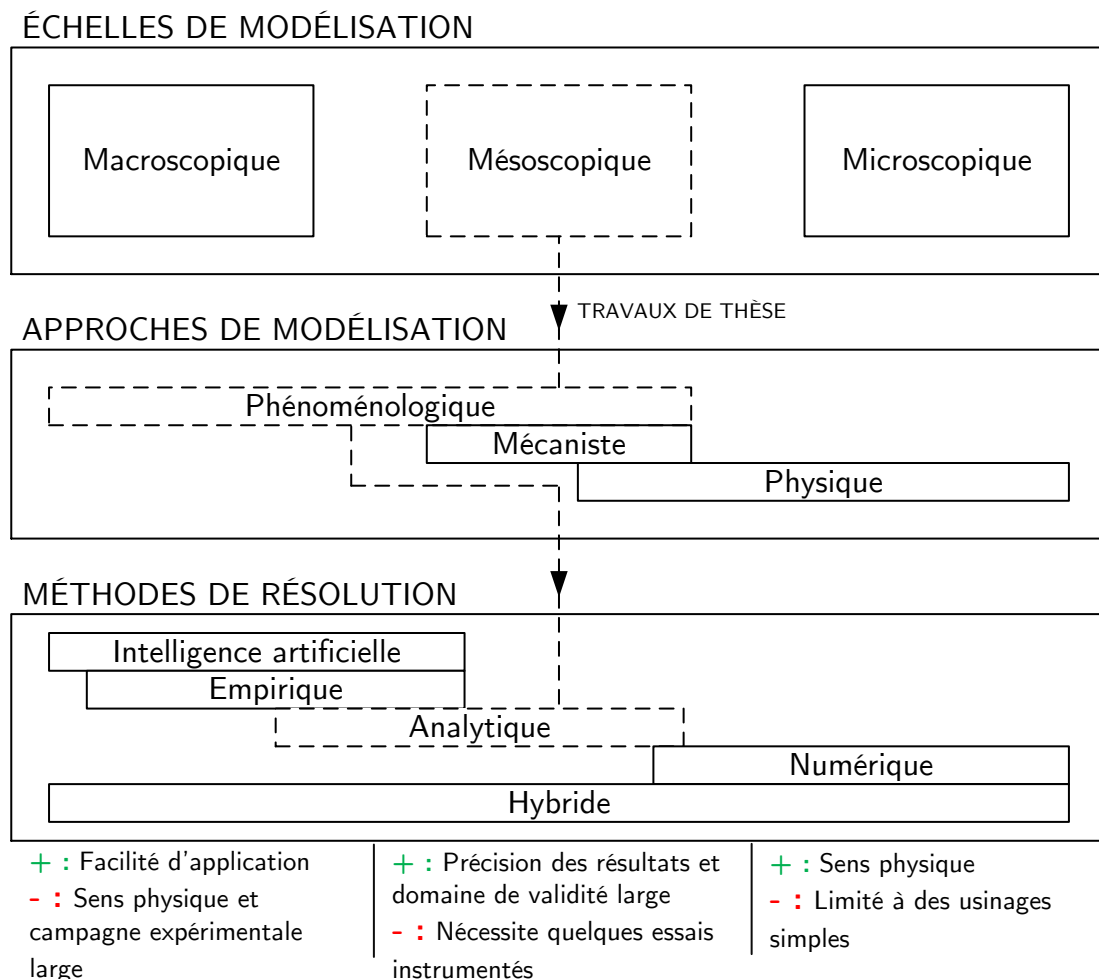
ÉCHELLES DE MODÉLISATION

Macroscopique

Mésoscopique

Microscopique

TRAVAUX DE THÈSE

APPROCHES DE MODÉLISATION

Phénoménologique

Mécaniste

Physique

MÉTHODES DE RÉSOLUTION

Intelligence artificielle

Empirique

Analytique

Numérique

Hybride

+ : Facilité d'application
- : Sens physique et campagne expérimentale large

+ : Précision des résultats et domaine de validité large
- : Nécessite quelques essais instrumentés

+ : Sens physique
- : Limité à des usinages simples